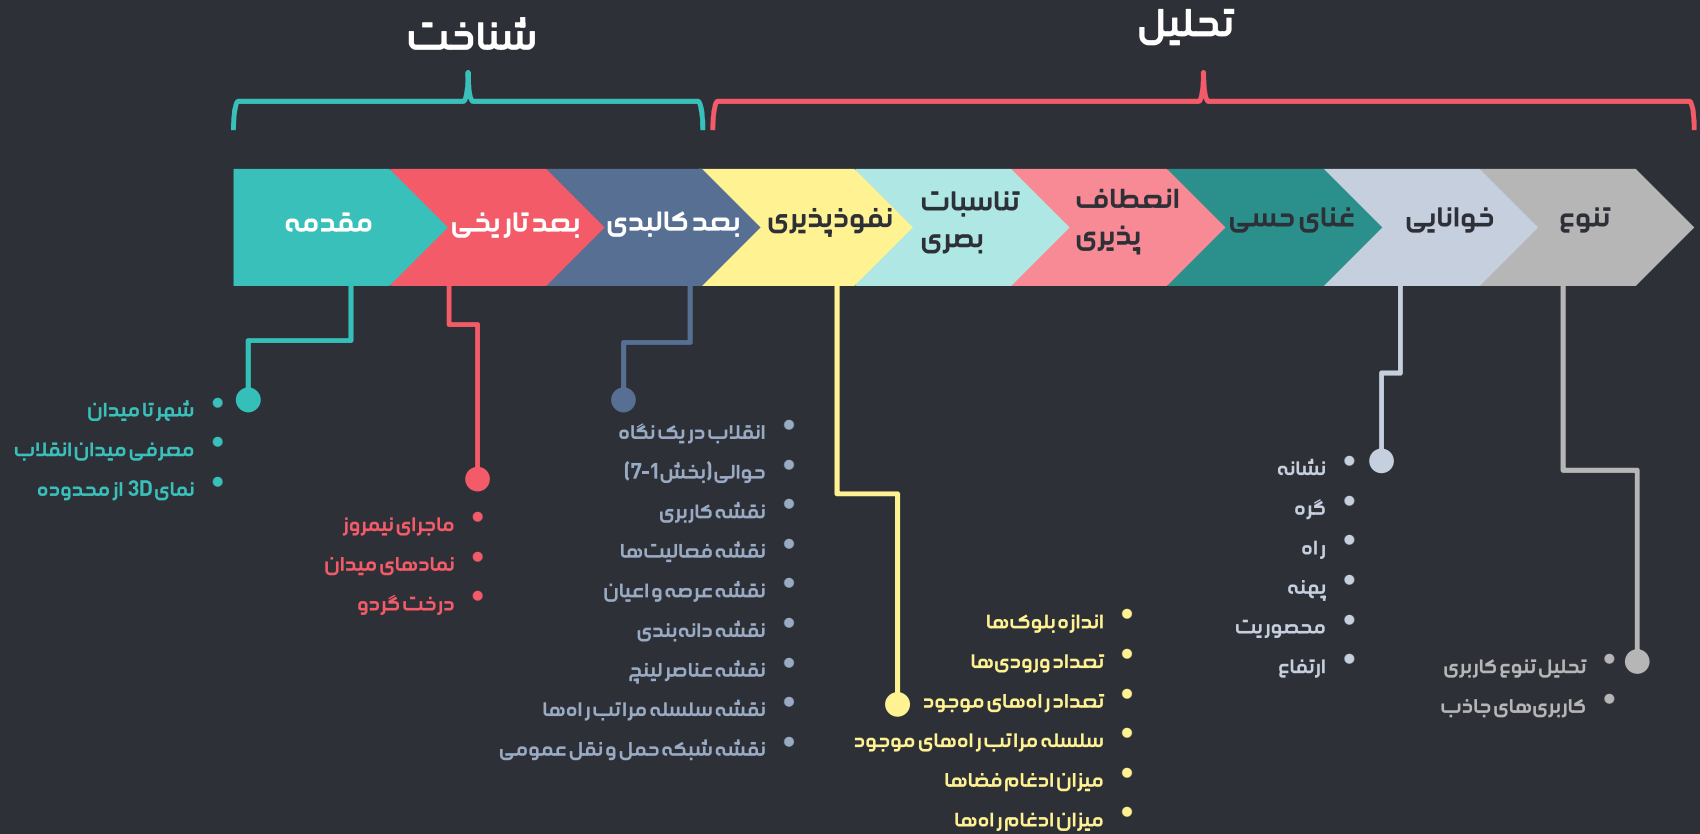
شناخت

تحلیل

مقدمه

بعد تاریخی

بعد کالبدی

نفوذپذیری

تناسبات بصری

انعطاف پذیری

غنای حسی

خوانایی

تنوع

شهر تا میدان
معرفی میدان انقلاب
نمای 3D از محدوده

ماجرای نیمروز
نمادهای میدان
درخت گردو

انقلاب در یک نگاه
حوالی (بخش 1-7)
نقشه کاربری
نقشه فعالیت‌ها
نقشه عرصه و اعیان
نقشه دانه‌بندی
نقشه عناصر لینچ
نقشه سلسله مراتب راه‌ها
نقشه شبکه حمل و نقل عمومی

اندازه بلوک‌ها
تعداد ورودی‌ها
تعداد راه‌های موجود
سلسله مراتب راه‌های موجود
میزان ادغام فضاها
میزان ادغام راه‌ها

نشانه
گره
راه
پهنه
محصوریت
ارتفاع

تحلیل تنوع کاربری
کاربری‌های جاذب